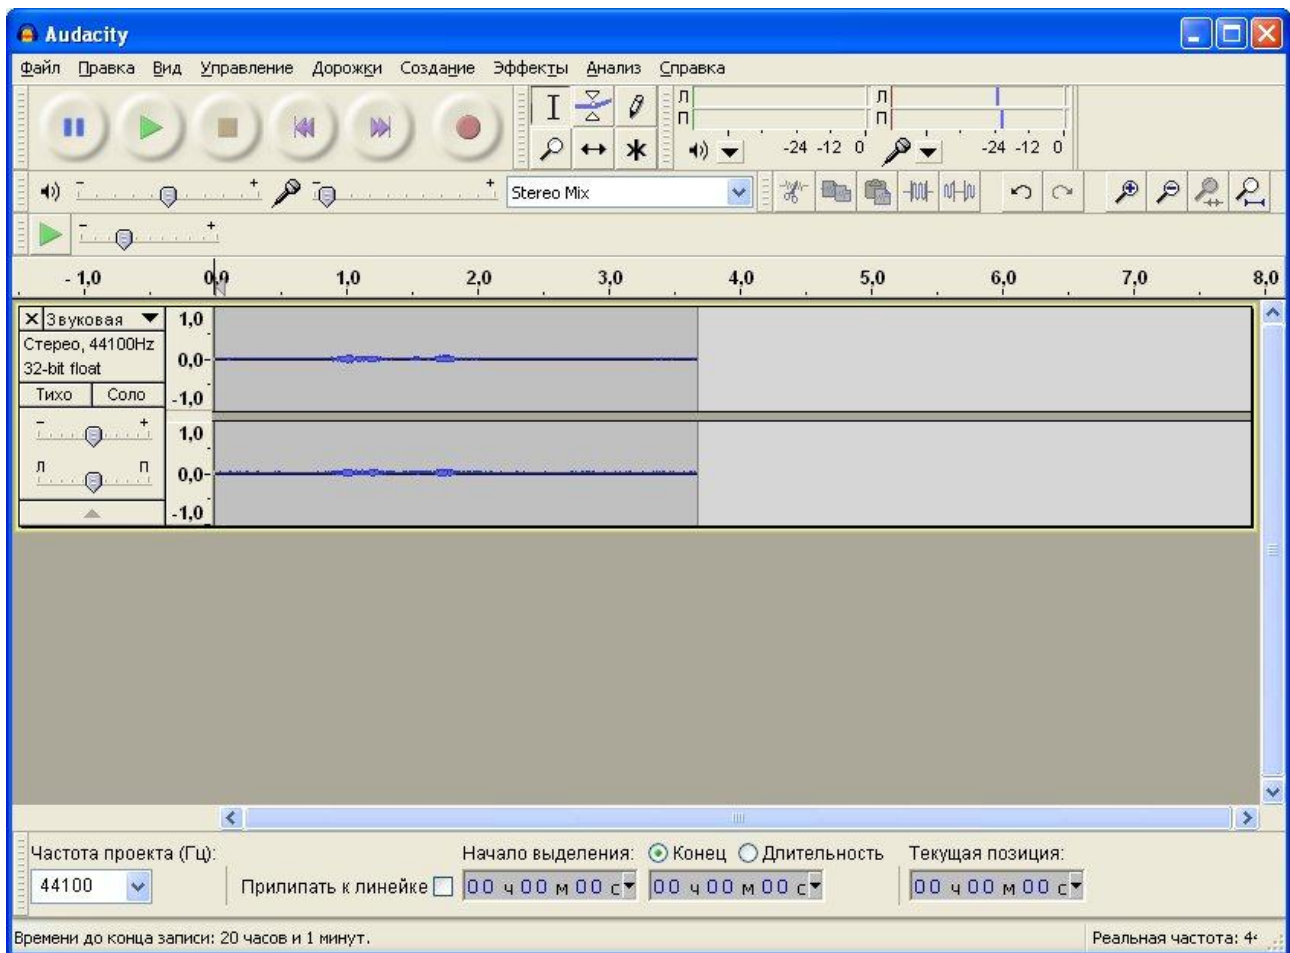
Audacity

Файл Правка Вид Управление Дорожки Создание Эффекты Анализ Справка

Л
П
-24 -12 0
Л
П
-24 -12 0

Stereo Mix

- 1,0 0,0 1,0 2,0 3,0 4,0 5,0 6,0 7,0 8,0

Звуковая
Стерео, 44100Hz
32-bit float
Тихо Соло
Л П

1,0
0,0-
-1,0
1,0
0,0-
-1,0

Частота проекта (Гц):
44100
Прилипать к линейке
Начало выделения:
Конец
Длительность
00 ч 00 м 00 с
00 ч 00 м 00 с
Текущая позиция:
00 ч 00 м 00 с

Времени до конца записи: 20 часов и 1 минут.
Реальная частота: 4